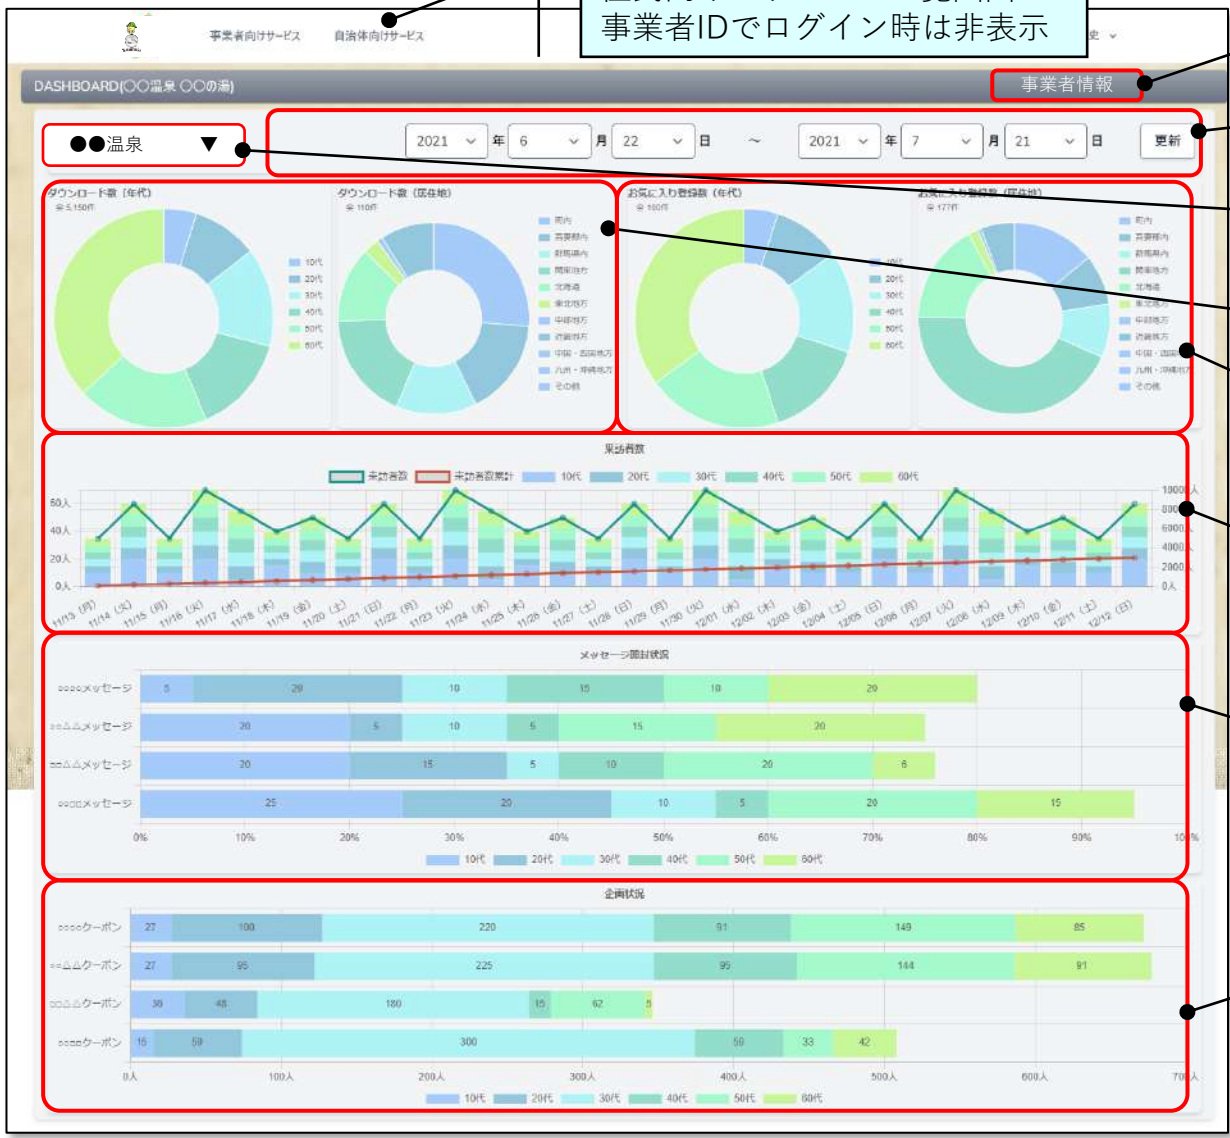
事業者向けサービス　自治体向けサービス

事業者IDでログイン時は非表示

DASHBOARD(○○温泉 ○○の湯)

事業者情報

●●温泉 ▼

2021 年 6 月 22 日 〜 2021 年 7 月 21 日 更新

ダウンロード数（年代）
ダウンロード数（居住地）
お気に入り登録数（年代）
お気に入り登録数（居住地）

10代 20代 30代 40代 50代 60代

県内 首都圏 関東地方 北海道 東北地方 中部地方 近畿地方 中国・四国地方 九州・沖縄地方 その他

来訪者数

来訪者数　来訪者数累計　10代　20代　30代　40代　50代　60代

60人 40人 20人 0人

10000人 8000人 6000人 4000人 2000人 0人

11/13 (月) 11/14 (火) 11/15 (水) 11/16 (木) 11/17 (金) 11/18 (土) 11/19 (日) 11/20 (月) 11/21 (火) 11/22 (水) 11/23 (木) 11/24 (金) 11/25 (土) 11/26 (日) 11/27 (月) 11/28 (火) 11/29 (水) 11/30 (木) 12/01 (金) 12/02 (土) 12/03 (日) 12/04 (月) 12/05 (火) 12/06 (水) 12/07 (木) 12/08 (金) 12/09 (土) 12/10 (日) 12/11 (月) 12/12 (火)

メッセージ開封状況

○○○○メッセージ 5 20 10 15 10 20
○○△△メッセージ 20 5 10 5 15 20
○○△△メッセージ 20 15 5 10 20 6
○○○○メッセージ 25 20 10 5 20 15

0% 10% 20% 30% 40% 50% 60% 70% 80% 90% 100%

10代 20代 30代 40代 50代 60代

企画状況

○○○○クーポン 27 100 220 91 149 85
○○△△クーポン 27 95 225 95 144 91
○○△△クーポン 38 48 180 15 62 5
○○○○クーポン 15 59 300 58 33 42

0人 100人 200人 300人 400人 500人 600人 700人

10代 20代 30代 40代 50代 60代